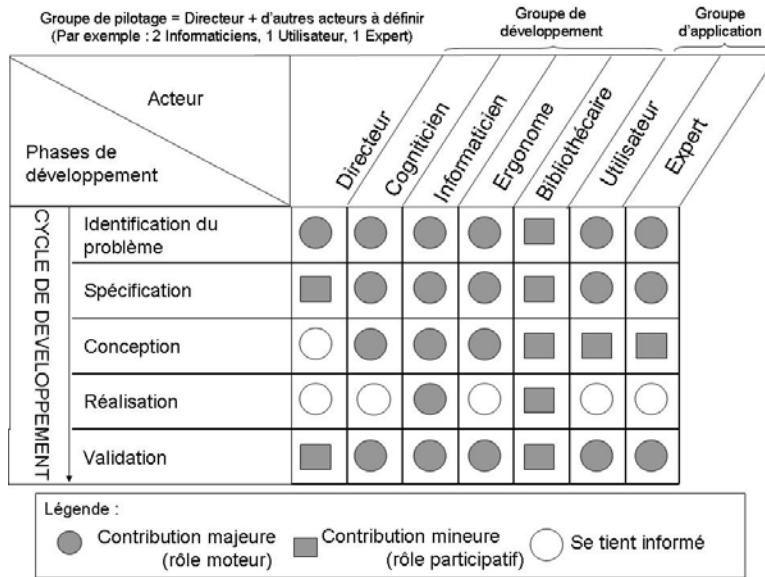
Groupe de pilotage = Directeur + d'autres acteurs à définir
(Par exemple : 2 Informaticiens, 1 Utilisateur, 1 Expert)

Groupe de développement

Groupe d'application

| Acteur / Phases de développement | | Directeur | Cogniticien | Informaticien | Ergonome | Bibliothécaire | Utilisateur | Expert |
|---|---|---|---|---|---|---|---|---|
| CYCLE DE DEVELOPPEMENT | Identification du problème | | | | | | | |
| | Spécification | | | | | | | |
| | Conception | | | | | | | |
| | Réalisation | | | | | | | |
| | Validation | | | | | | | |

Légende :
Contribution majeure (rôle moteur)
Contribution mineure (rôle participatif)
Se tient informé